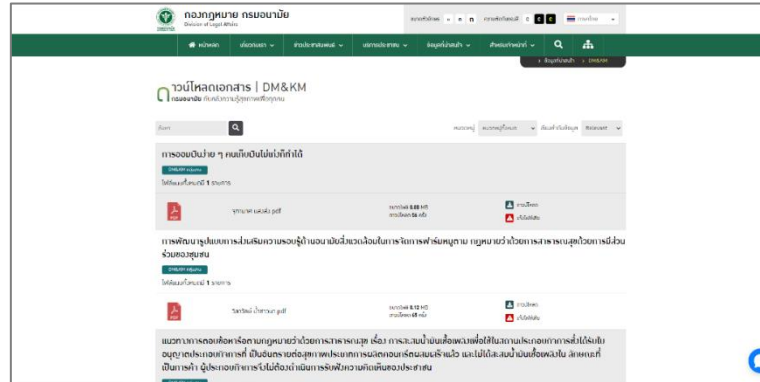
กองกฎหมาย กรมอนามัย
Division of Legal Affairs

หน้าหลัก

ดาวน์โหลดเอกสาร | DM&KM

การออมเงินง่าย ๆ คนเก็บเงินไม่เก่งก็ทำได้

DM&KM

ไฟล์เอกสารทั้งหมด 1 รายการ

PDF

การพัฒนารูปแบบการส่งเสริมความรอบรู้ด้านอนามัยสิ่งแวดล้อมในการจัดการฟาร์มหมูตาม กฎหมายว่าด้วยการสาธารณสุขด้วยการมีส่วนร่วมของชุมชน

DM&KM

ไฟล์เอกสารทั้งหมด 1 รายการ

PDF

แนวทางการถอดบทเรียนการบังคับใช้กฎหมายว่าด้วยการสาธารณสุข เรื่อง การสะสมน้ำมันเชื้อเพลิงเพื่อใช้ในการประกอบกิจการที่เป็นอันตรายต่อสุขภาพ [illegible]